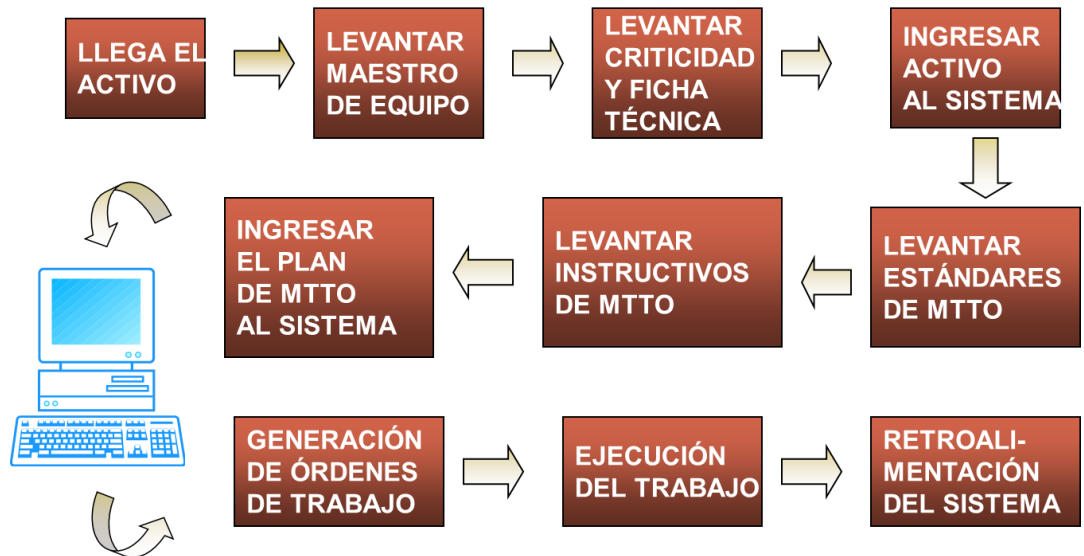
LLEGA EL ACTIVO

LEVANTAR MAESTRO DE EQUIPO

LEVANTAR CRITICIDAD Y FICHA TÉCNICA

INGRESAR ACTIVO AL SISTEMA

LEVANTAR ESTÁNDARES DE MTTO

LEVANTAR INSTRUCTIVOS DE MTTO

INGRESAR EL PLAN DE MTTO AL SISTEMA

GENERACIÓN DE ÓRDENES DE TRABAJO

EJECUCIÓN DEL TRABAJO

RETROALI-MENTACIÓN DEL SISTEMA